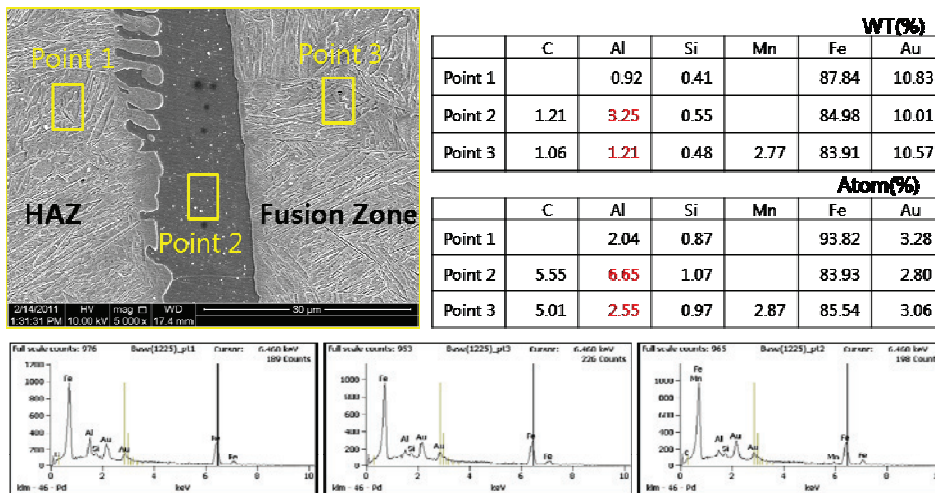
Point 1

Point 3

HAZ

Fusion Zone

Point 2

2/14/2011 1:31:31 PM | HV 10.00 kV | mag 5 000 x | WD 17.4 mm | 30 μm

WT(%)

| | C | Al | Si | Mn | Fe | Au |
|---|---|---|---|---|---|---|
| Point 1 | | 0.92 | 0.41 | | 87.84 | 10.83 |
| Point 2 | 1.21 | 3.25 | 0.55 | | 84.98 | 10.01 |
| Point 3 | 1.06 | 1.21 | 0.48 | 2.77 | 83.91 | 10.57 |

Atom(%)

| | C | Al | Si | Mn | Fe | Au |
|---|---|---|---|---|---|---|
| Point 1 | | 2.04 | 0.87 | | 93.82 | 3.28 |
| Point 2 | 5.55 | 6.65 | 1.07 | | 83.93 | 2.80 |
| Point 3 | 5.01 | 2.55 | 0.97 | 2.87 | 85.54 | 3.06 |

Full scale counts: 976 Base(1225)_pt1 Cursor: 6.460 keV 189 Counts
1000 800 600 400 200 0
Fe Al Si Au Au Fe Fe
0 2 4 6 8 10
klm - 46 - Pd keV

Full scale counts: 953 Base(1225)_pt3 Cursor: 6.460 keV 226 Counts
1000 800 600 400 200 0
Fe Al Au Si Fe Fe
0 2 4 6 8 10
klm - 46 - Pd keV

Full scale counts: 965 Base(1225)_pt2 Cursor: 6.460 keV 198 Counts
1000 800 600 400 200 0
Fe Mn Al Au Si C Mn Fe Fe
0 2 4 6 8 10
klm - 46 - Pd keV